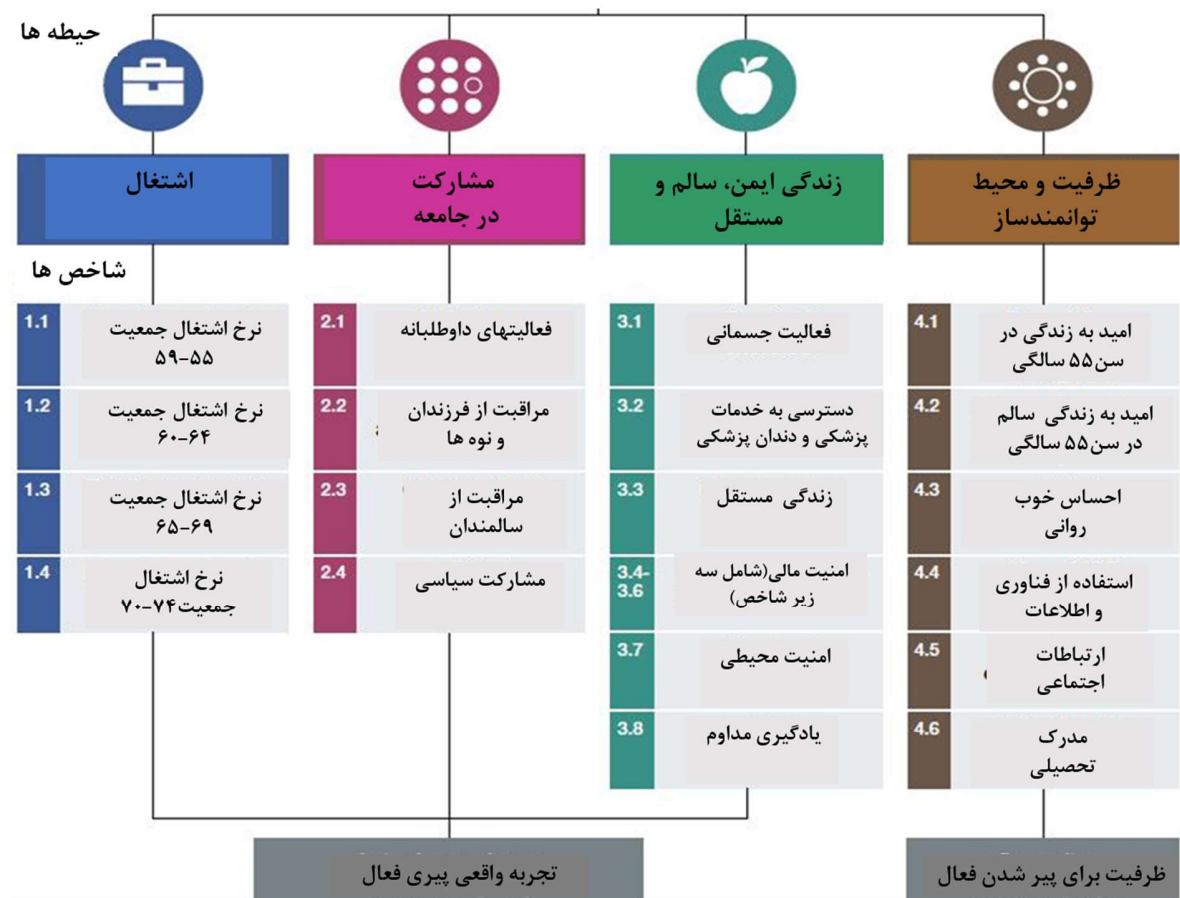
حیطه ها

اشتغال

مشارکت در جامعه

زندگی ایمن، سالم و مستقل

ظرفیت و محیط توانمندساز

شاخص ها

1.1 نرخ اشتغال جمعیت ۵۹-۵۵

1.2 نرخ اشتغال جمعیت ۶۴-۶۰

1.3 نرخ اشتغال جمعیت ۶۹-۶۵

1.4 نرخ اشتغال جمعیت۷۴-۷۰

2.1 فعالیتهای داوطلبانه

2.2 مراقبت از فرزندان و نوه ها

2.3 مراقبت از سالمندان

2.4 مشارکت سیاسی

3.1 فعالیت جسمانی

3.2 دسترسی به خدمات پزشکی و دندان پزشکی

3.3 زندگی مستقل

3.4-3.6 امنیت مالی(شامل سه زیر شاخص)

3.7 امنیت محیطی

3.8 یادگیری مداوم

4.1 امید به زندگی در سن۵۵ سالگی

4.2 امید به زندگی سالم در سن۵۵ سالگی

4.3 احساس خوب روانی

4.4 استفاده از فناوری و اطلاعات

4.5 ارتباطات اجتماعی

4.6 مدرک تحصیلی

تجربه واقعی پیری فعال

ظرفیت برای پیر شدن فعال